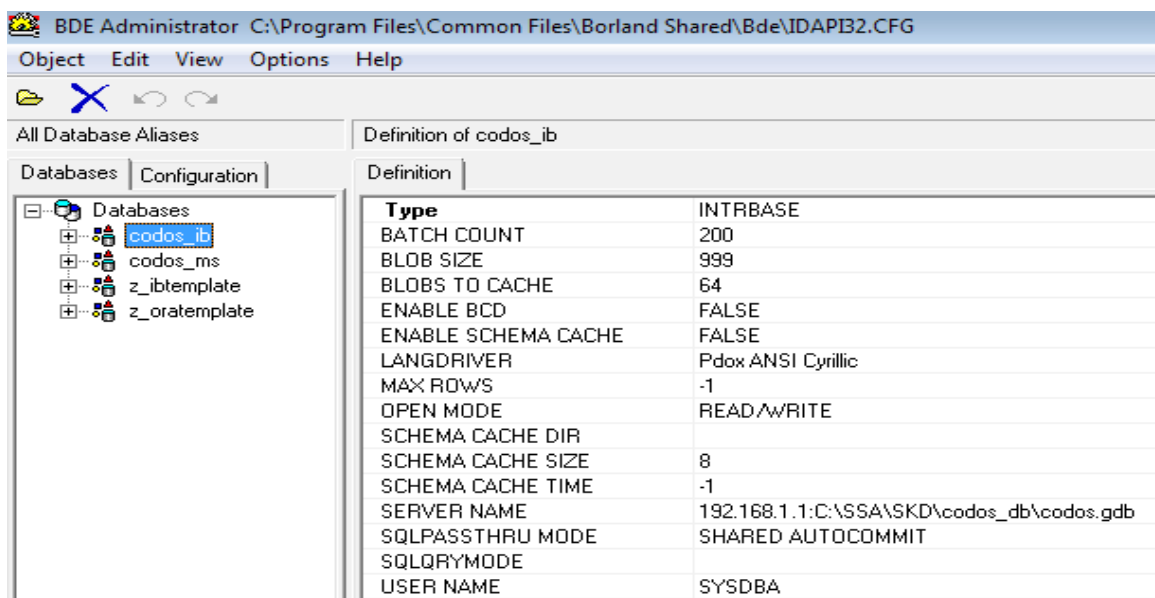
BDE Administrator C:\Program Files\Common Files\Borland Shared\Bde\IDAPI32.CFG

Object Edit View Options Help

All Database Aliases

Definition of codos_ib

Databases | Configuration

Definition

Databases
codos_ib
codos_ms
z_ibtemplate
z_oratemplate

| Type | INTRBASE |
|---|---|
| BATCH COUNT | 200 |
| BLOB SIZE | 999 |
| BLOBS TO CACHE | 64 |
| ENABLE BCD | FALSE |
| ENABLE SCHEMA CACHE | FALSE |
| LANGDRIVER | Pdox ANSI Cyrillic |
| MAX ROWS | -1 |
| OPEN MODE | READ/WRITE |
| SCHEMA CACHE DIR | |
| SCHEMA CACHE SIZE | 8 |
| SCHEMA CACHE TIME | -1 |
| SERVER NAME | 192.168.1.1:C:\SSA\SKD\codos_db\codos.gdb |
| SQLPASSTHRU MODE | SHARED AUTOCOMMIT |
| SQLQRYMODE | |
| USER NAME | SYSDBA |